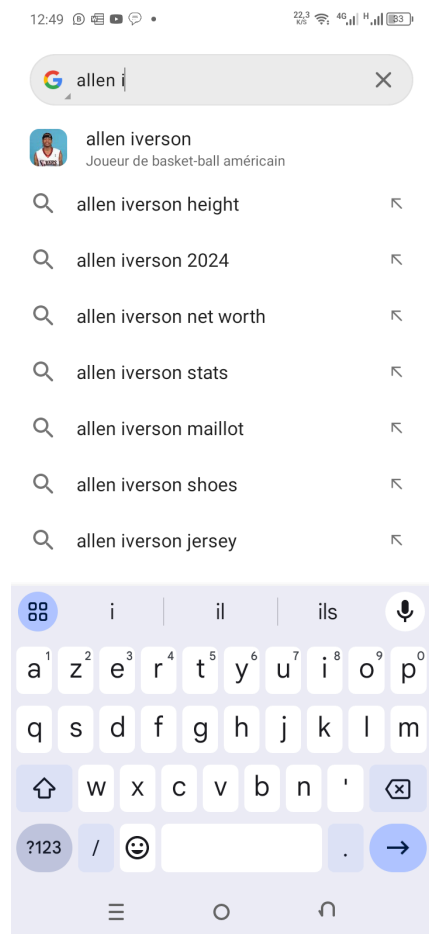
12:49

22,3 K/S 4G H 83

allen i

allen iverson
Joueur de basket-ball américain

allen iverson height

allen iverson 2024

allen iverson net worth

allen iverson stats

allen iverson maillot

allen iverson shoes

allen iverson jersey

i | il | ils

a 1 z 2 e 3 r 4 t 5 y 6 u 7 i 8 o 9 p 0

q s d f g h j k l m

w x c v b n '

?123 / .